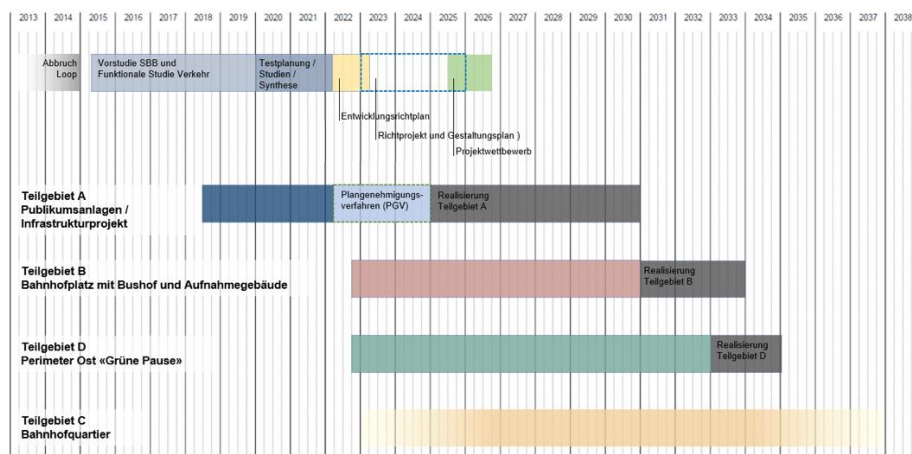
2013 2014 2015 2016 2017 2018 2019 2020 2021 2022 2023 2024 2025 2026 2027 2028 2029 2030 2031 2032 2033 2034 2035 2036 2037 2038

Abbruch Loop

Vorstudie SBB und Funktionale Studie Verkehr

Testplanung / Studien / Synthese

Entwicklungsrichtplan

Richtprojekt und Gestaltungsplan )

Projektwettbewerb

Teilgebiet A
Publikumsanlagen / Infrastrukturprojekt

Plangenehmigungsverfahren (PGV)

Realisierung Teilgebiet A

Teilgebiet B
Bahnhofplatz mit Bushof und Aufnahmegebäude

Realisierung Teilgebiet B

Teilgebiet D
Perimeter Ost «Grüne Pause»

Realisierung Teilgebiet D

Teilgebiet C
Bahnhofquartier